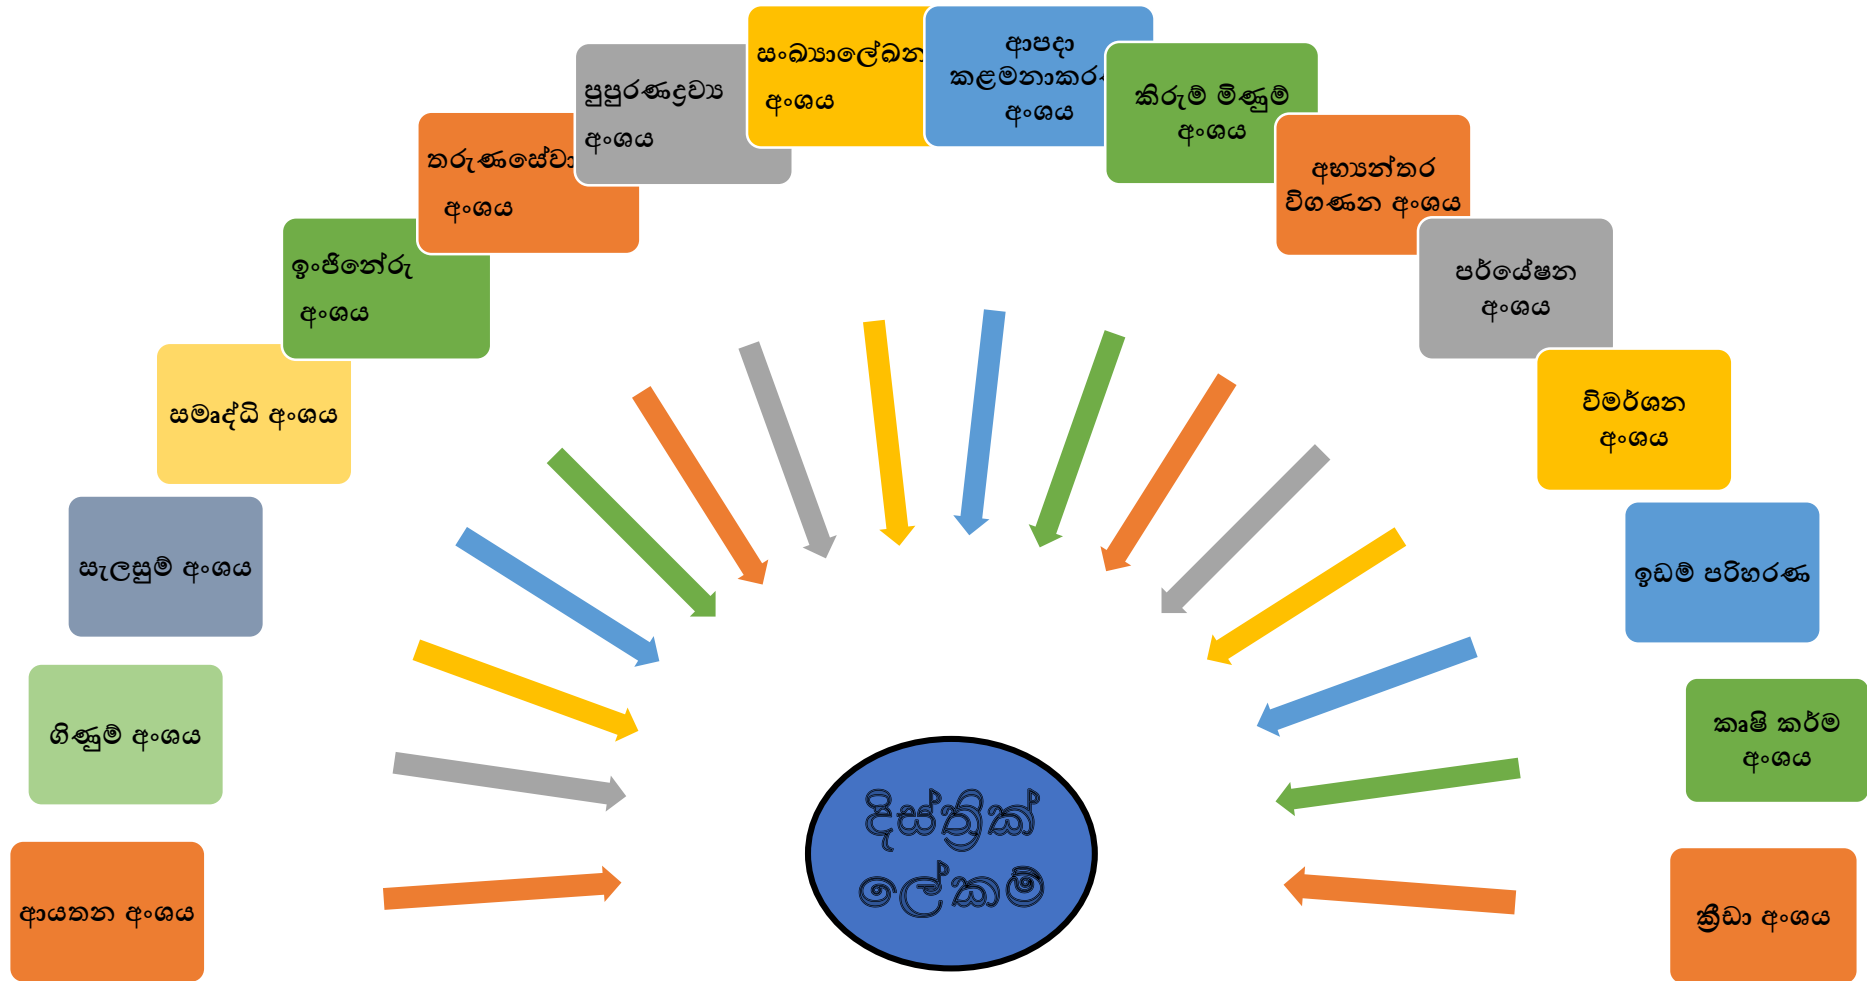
ආයතන අංශය

ගිණුම් අංශය

සැලසුම් අංශය

සමෘද්ධි අංශය

ඉංජිනේරු අංශය

තරුණසේවා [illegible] අංශය

පුපුරණද්‍රව්‍ය අංශය

සංඛ්‍යාලේඛන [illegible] අංශය

ආපදා කළමනාකරණ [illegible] අංශය

කිරුම් මිණුම් අංශය

අභ්‍යන්තර විගණන අංශය

පර්යේෂන අංශය

විමර්ශන අංශය

ඉඩම් පරිහරණ

කෘෂි කර්ම අංශය

ක්‍රීඩා අංශය

දිස්ත්‍රික් ලේකම්